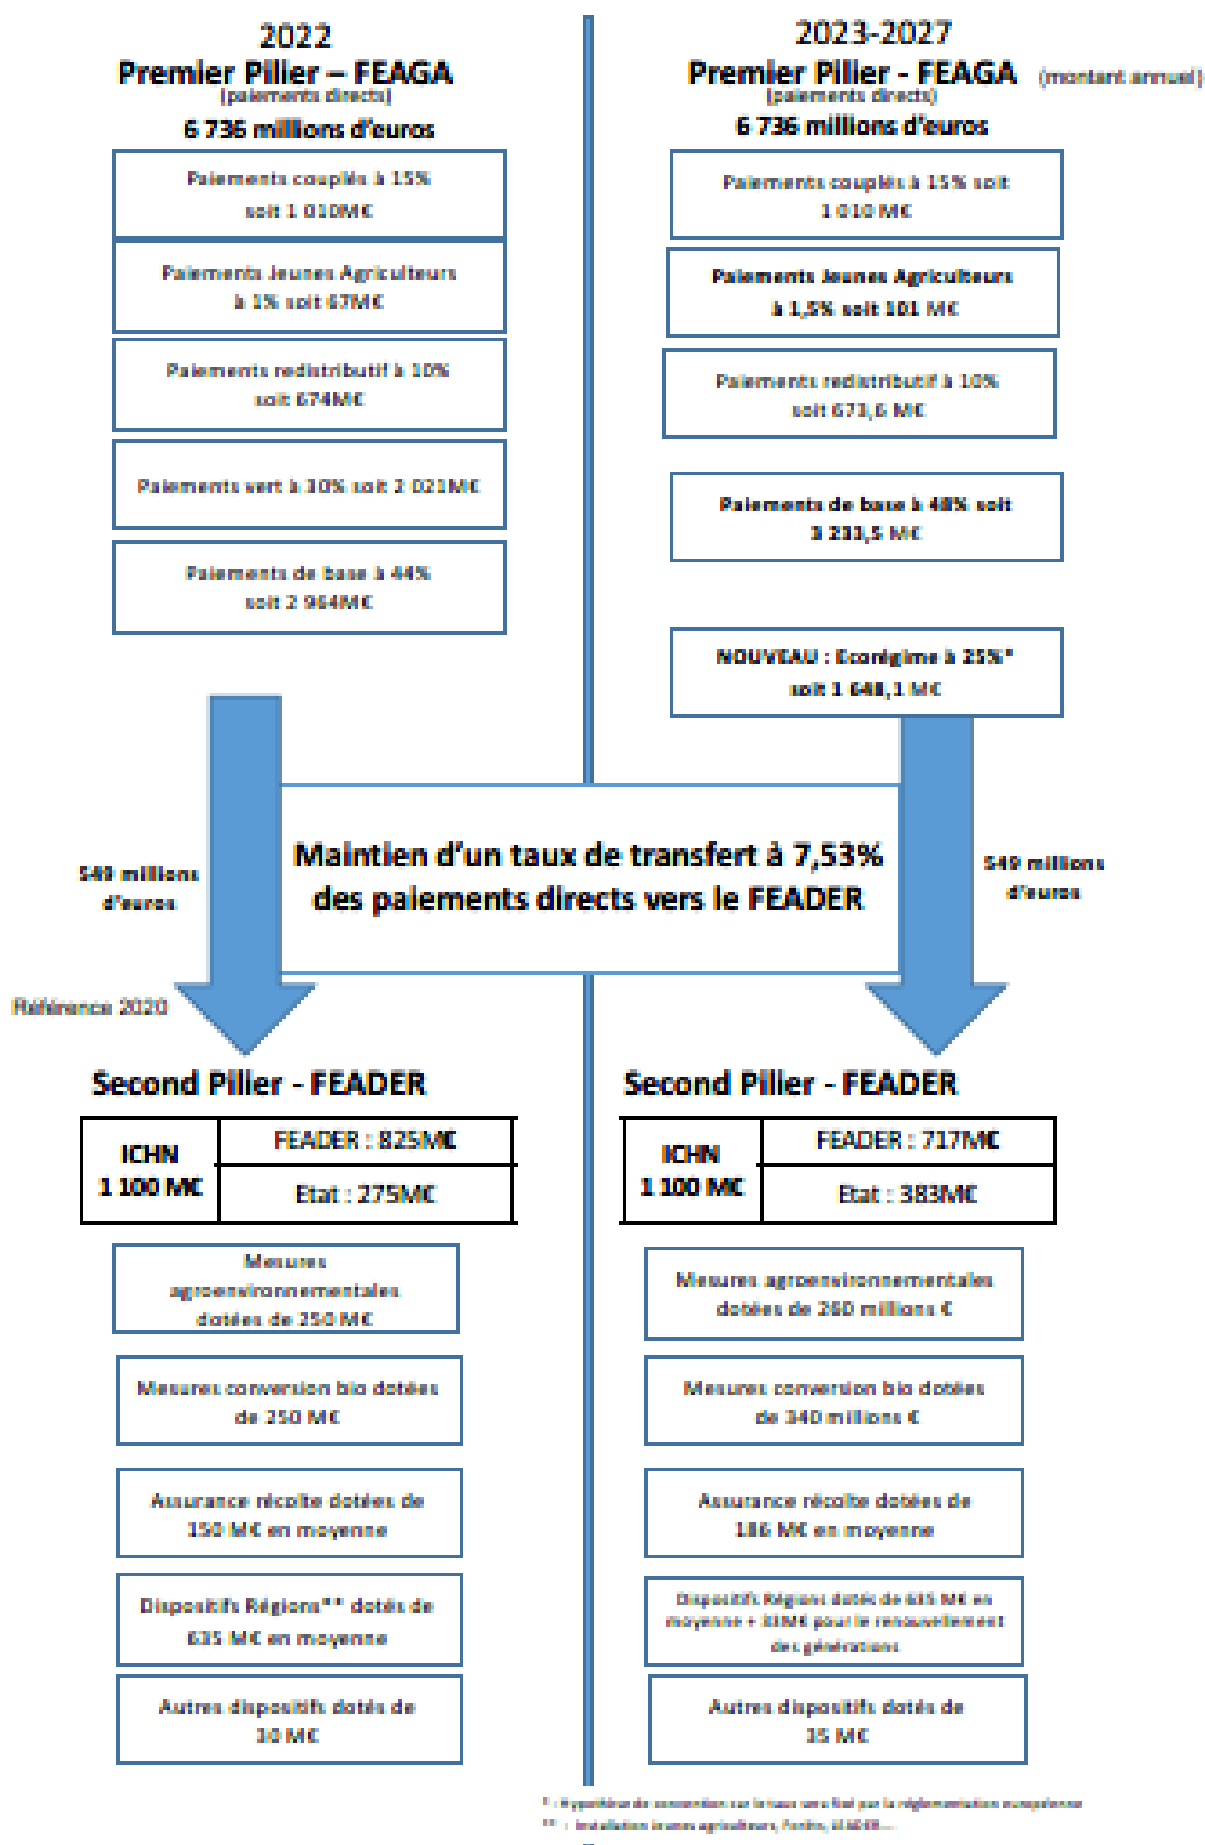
2022
Premier Pilier – FEAGA
(paiements directs)
6 736 millions d'euros

Paiements couplés à 15% soit 1 010M€

Paiements Jeunes Agriculteurs à 1% soit 67M€

Paiements redistributif à 10% soit 674M€

Paiements vert à 30% soit 2 021M€

Paiements de base à 44% soit 2 964M€

2023-2027
Premier Pilier - FEAGA (montant annuel)
(paiements directs)
6 736 millions d'euros

Paiements couplés à 15% soit 1 010 M€

Paiements Jeunes Agriculteurs à 1,5% soit 101 M€

Paiements redistributif à 10% soit 673,6 M€

Paiements de base à 48% soit 3 233,5 M€

NOUVEAU : Ecorégime à 25%* soit 1 648,1 M€

549 millions d'euros

Maintien d'un taux de transfert à 7,53% des paiements directs vers le FEADER

549 millions d'euros

Référence 2020

Second Pilier - FEADER

| ICHN 1 100 M€ | FEADER : 825M€ |
|---|---|
| | Etat : 275M€ |

Mesures agroenvironnementales dotées de 250 M€

Mesures conversion bio dotées de 250 M€

Assurance récolte dotées de 150 M€ en moyenne

Dispositifs Régions** dotés de 635 M€ en moyenne

Autres dispositifs dotés de 30 M€

Second Pilier - FEADER

| ICHN 1 100 M€ | FEADER : 717M€ |
|---|---|
| | Etat : 383M€ |

Mesures agroenvironnementales dotées de 260 millions €

Mesures conversion bio dotées de 340 millions €

Assurance récolte dotées de 186 M€ en moyenne

Dispositifs Régions dotés de 635 M€ en moyenne + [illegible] pour le renouvellement des générations

Autres dispositifs dotés de 35 M€

* : Hypothèse de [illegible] sur le taux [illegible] par la réglementation européenne
** : Installation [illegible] agriculteurs, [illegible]...